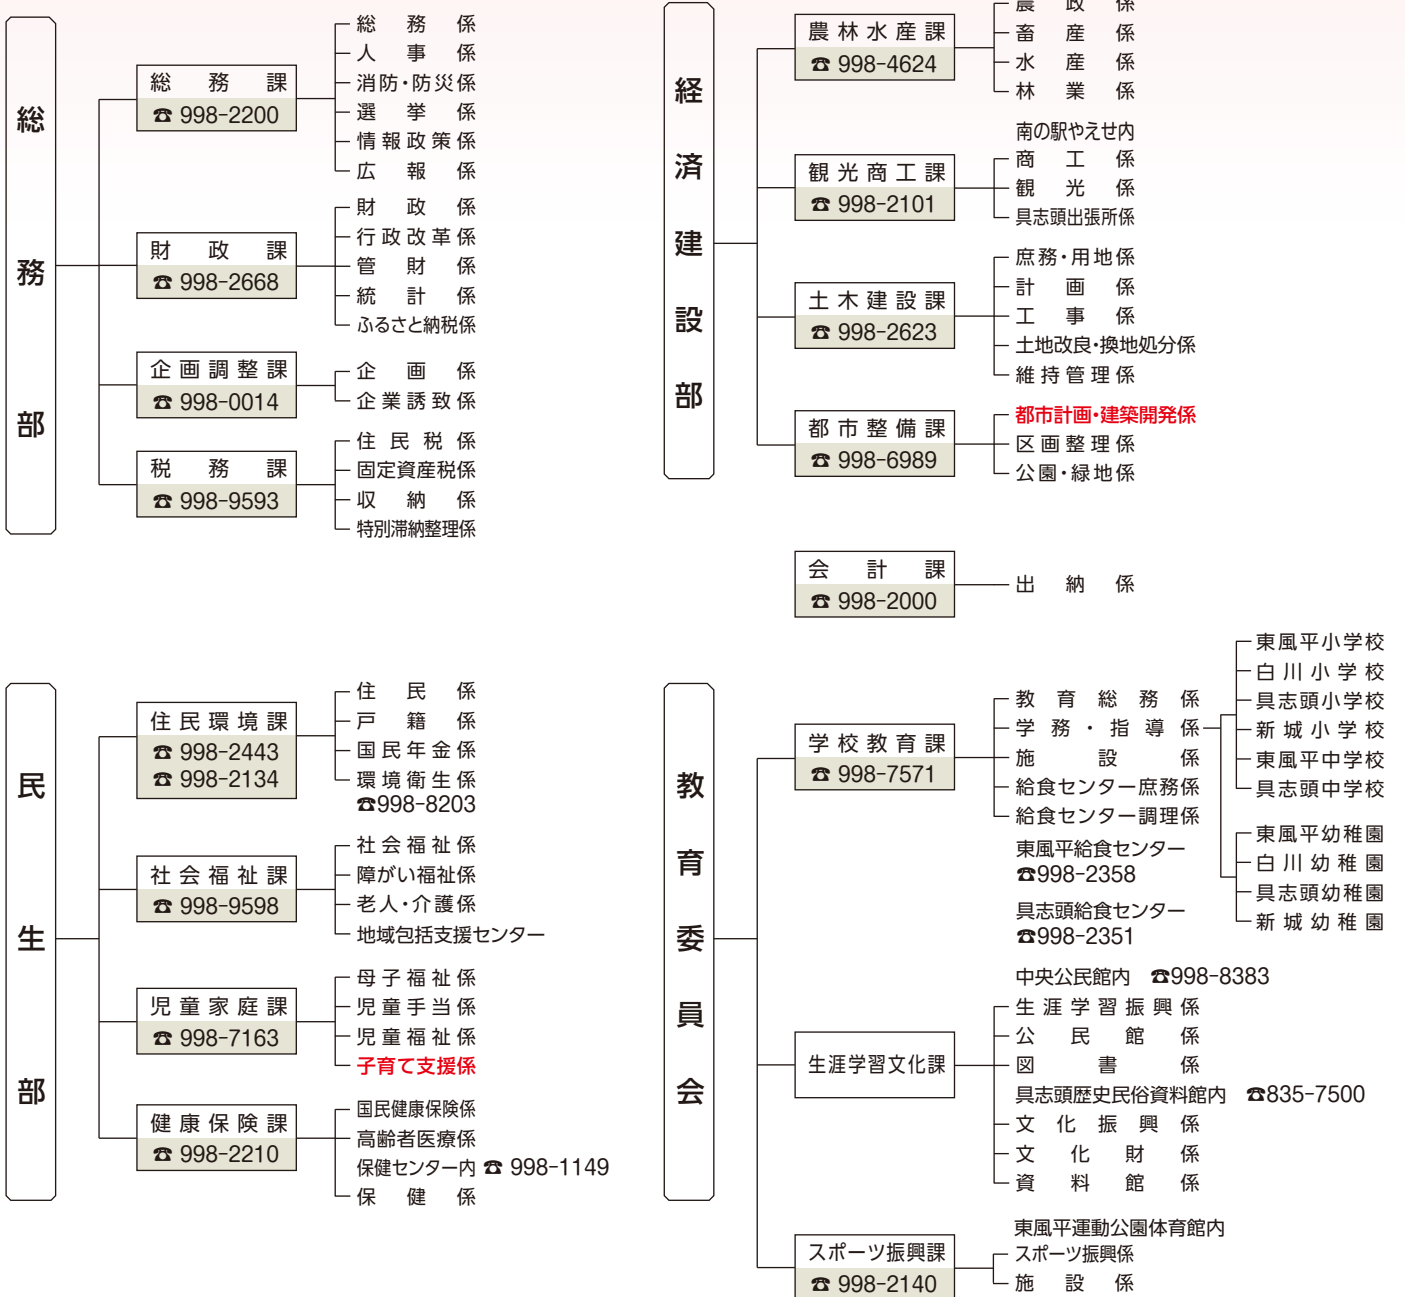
総務部

総務課
☎ 998-2200
総務係
人事係
消防・防災係
選挙係
情報政策係
広報係

財政課
☎ 998-2668
財政係
行政改革係
管財係
統計係
ふるさと納税係

企画調整課
☎ 998-0014
企画係
企業誘致係

税務課
☎ 998-9593
住民税係
固定資産税係
収納係
特別滞納整理係

経済建設部

農林水産課
☎ 998-4624
農政係
畜産係
水産係
林業係

観光商工課
☎ 998-2101
南の駅やえせ内
商工係
観光係
具志頭出張所係

土木建設課
☎ 998-2623
庶務・用地係
計画係
工事係
土地改良・換地処分係
維持管理係

都市整備課
☎ 998-6989
都市計画・建築開発係
区画整理係
公園・緑地係

会計課
☎ 998-2000
出納係

民生部

住民環境課
☎ 998-2443
☎ 998-2134
住民係
戸籍係
国民年金係
環境衛生係
☎998-8203

社会福祉課
☎ 998-9598
社会福祉係
障がい福祉係
老人・介護係
地域包括支援センター

児童家庭課
☎ 998-7163
母子福祉係
児童手当係
児童福祉係
子育て支援係

健康保険課
☎ 998-2210
国民健康保険係
高齢者医療係
保健センター内 ☎ 998-1149
保健係

教育委員会

学校教育課
☎ 998-7571
教育総務係
学務・指導係
施設係
給食センター庶務係
給食センター調理係
東風平給食センター
☎998-2358
具志頭給食センター
☎998-2351
東風平小学校
白川小学校
具志頭小学校
新城小学校
東風平中学校
具志頭中学校
東風平幼稚園
白川幼稚園
具志頭幼稚園
新城幼稚園

生涯学習文化課
中央公民館内 ☎998-8383
生涯学習振興係
公民館係
図書係
具志頭歴史民俗資料館内 ☎835-7500
文化振興係
文化財係
資料館係

スポーツ振興課
☎ 998-2140
東風平運動公園体育館内
スポーツ振興係
施設係